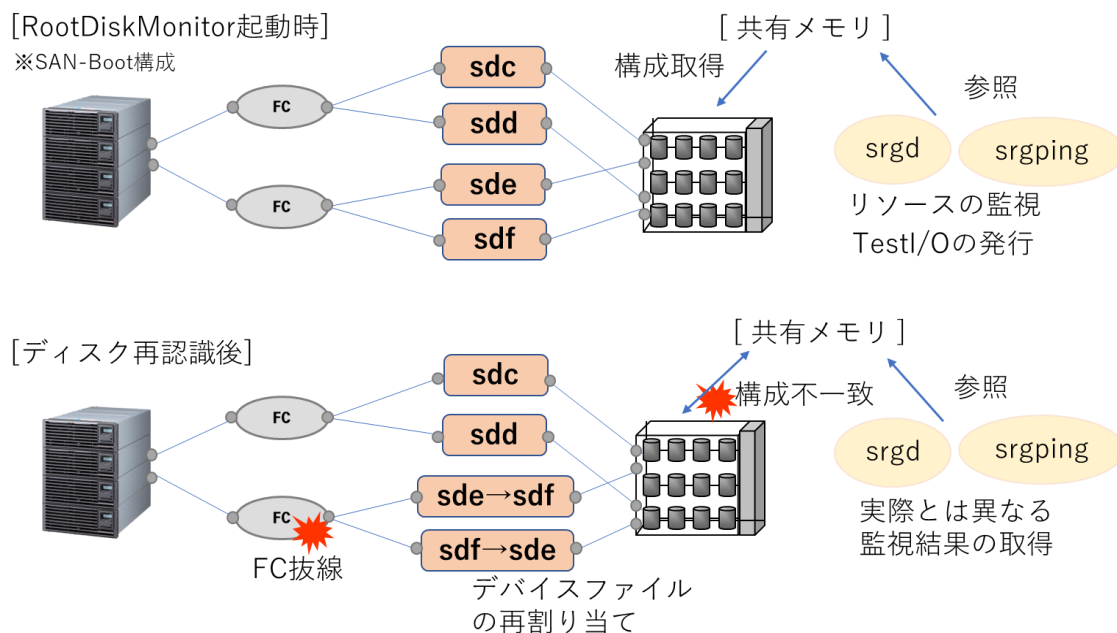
[RootDiskMonitor起動時]
※SAN-Boot構成

FC
FC

sdc
sdd
sde
sdf

[ 共有メモリ ]
構成取得
参照
srgd
srgping
リソースの監視
TestI/Oの発行

[ディスク再認識後]

FC
FC
FC抜線

sdc
sdd
sde→sdf
sdf→sde

デバイスファイルの再割り当て

[ 共有メモリ ]
構成不一致
参照
srgd
srgping
実際とは異なる監視結果の取得